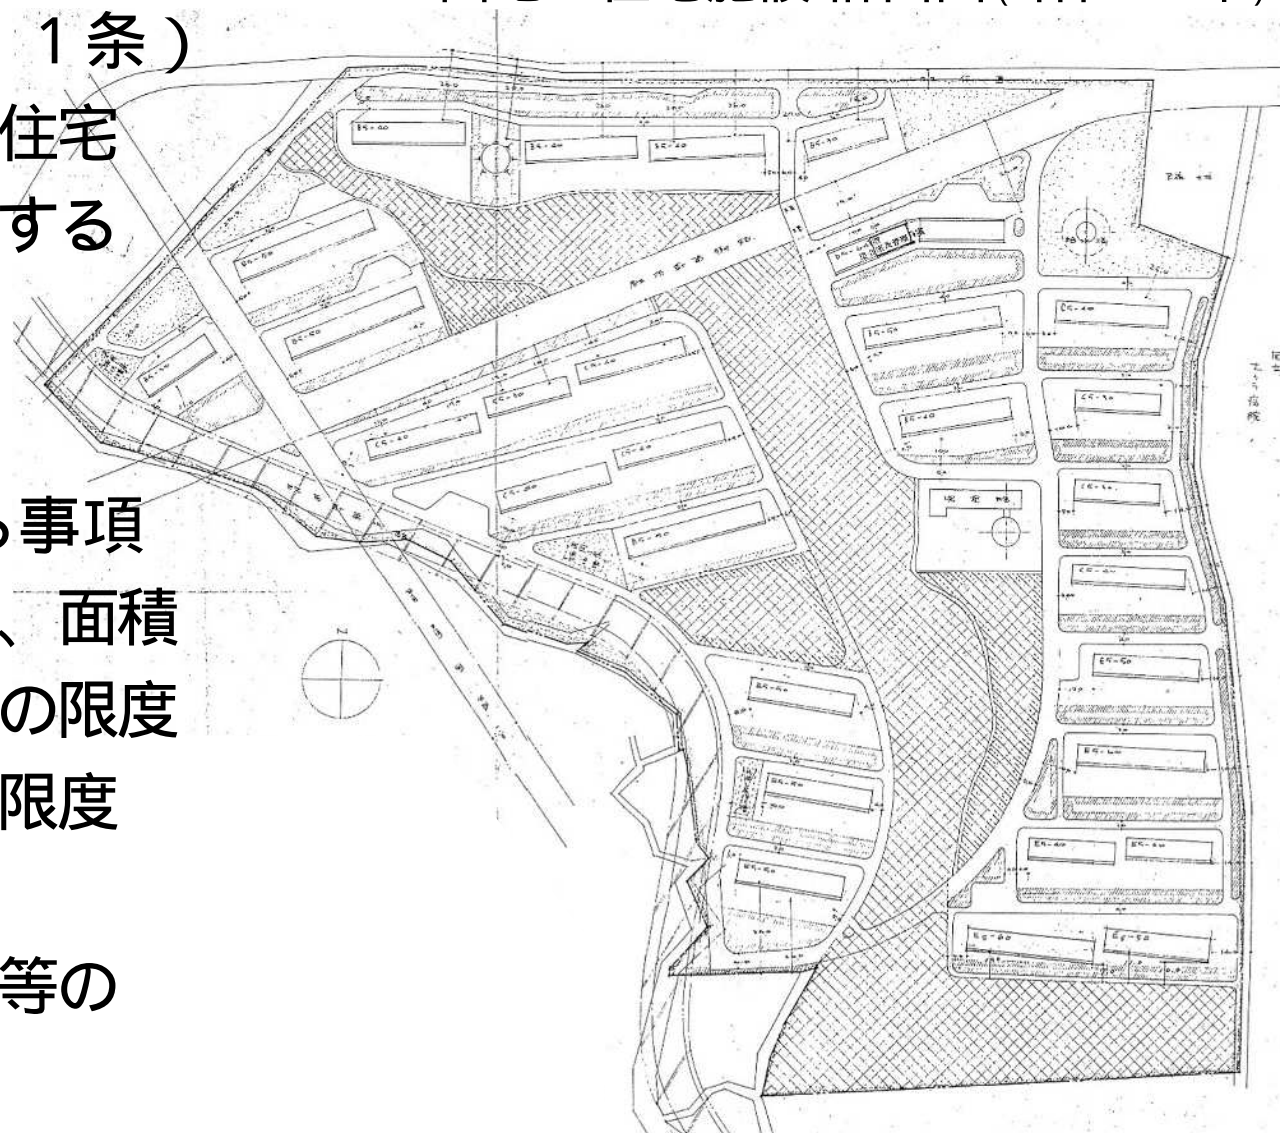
１条）
住宅
する

事項
、面積
の限度
限度

等の

ES-40
ES-40
ES-40
ES-40
ES-50
ES-50
CS-40
ES-50
CS-40
CS-40
ES-50
CS-40
CS-40
ES-50
ES-40
CS-40
ES-40
CS-50
ES-50
CS-50
ES-50
CS-40
ES-50
ES-60
ES-40
ES-50
ES-50
ES-50
ES-60
ES-40
ES-50
ES-40
ES-50
ES-60
ES-50
集会所
N
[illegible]病院